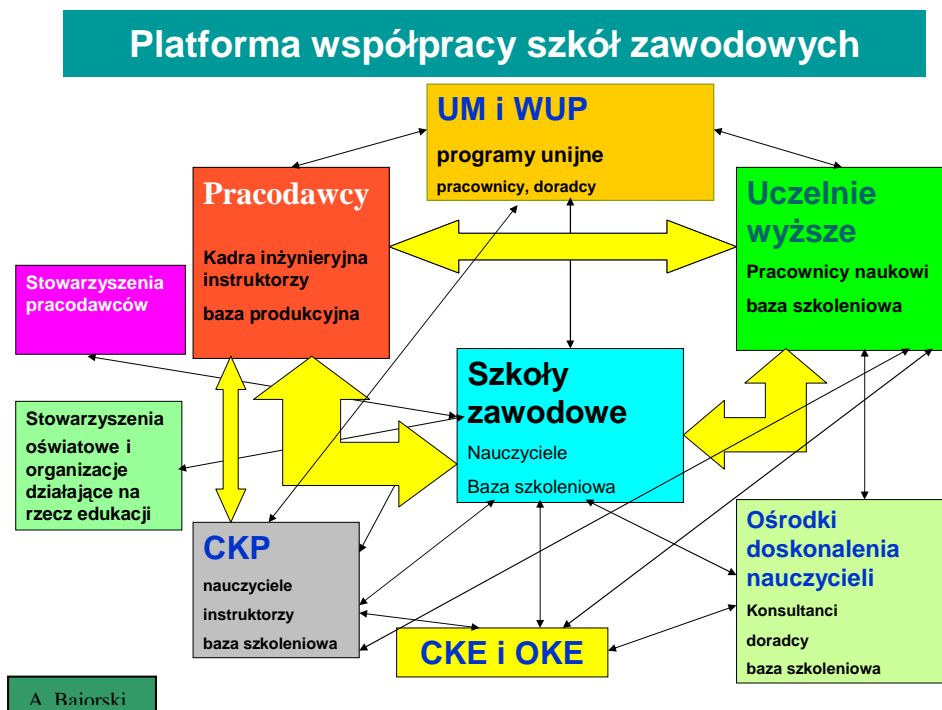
Platforma współpracy szkół zawodowych

UM i WUP
programy unijne
pracownicy, doradcy

Pracodawcy
Kadra inżynieryjna
instruktorzy
baza produkcyjna

Uczelnie wyższe
Pracownicy naukowi
baza szkoleniowa

Stowarzyszenia pracodawców

Stowarzyszenia oświatowe i organizacje działające na rzecz edukacji

Szkoły zawodowe
Nauczyciele
Baza szkoleniowa

CKP
nauczyciele
instruktorzy
baza szkoleniowa

Ośrodki doskonalenia nauczycieli
Konsultanci
doradcy
baza szkoleniowa

CKE i OKE

A. Bajorski